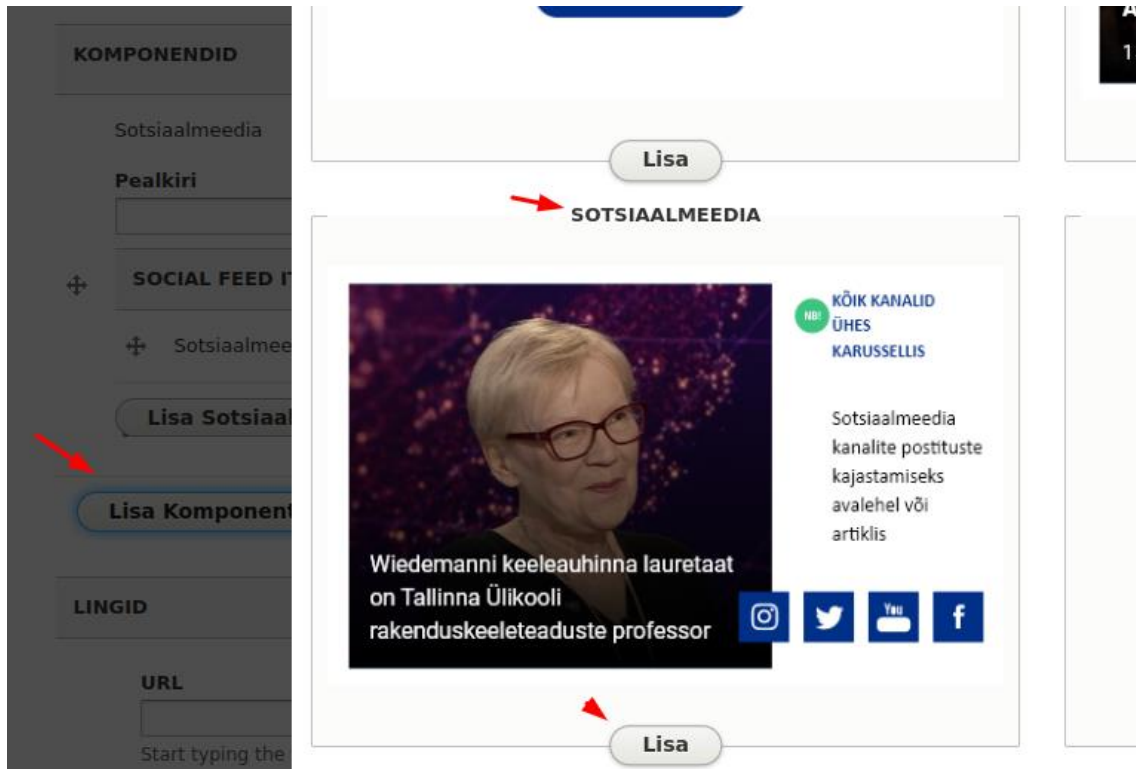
KOMPONENDID

Sotsiaalmeedia

Pealkiri

SOCIAL FEED IT

Sotsiaalmee

Lisa Sotsiaal

Lisa Komponent

LINGID

URL

Start typing the

Lisa

SOTSIAALMEEDIA

NB! KÕIK KANALID ÜHES KARUSSELLIS

Sotsiaalmeedia kanalite postituste kajastamiseks avalehel või artiklis

Wiedemanni keeleauhinna lauretaat on Tallinna Ülikooli rakenduskeeleteaduste professor

You

f

Lisa

A
1